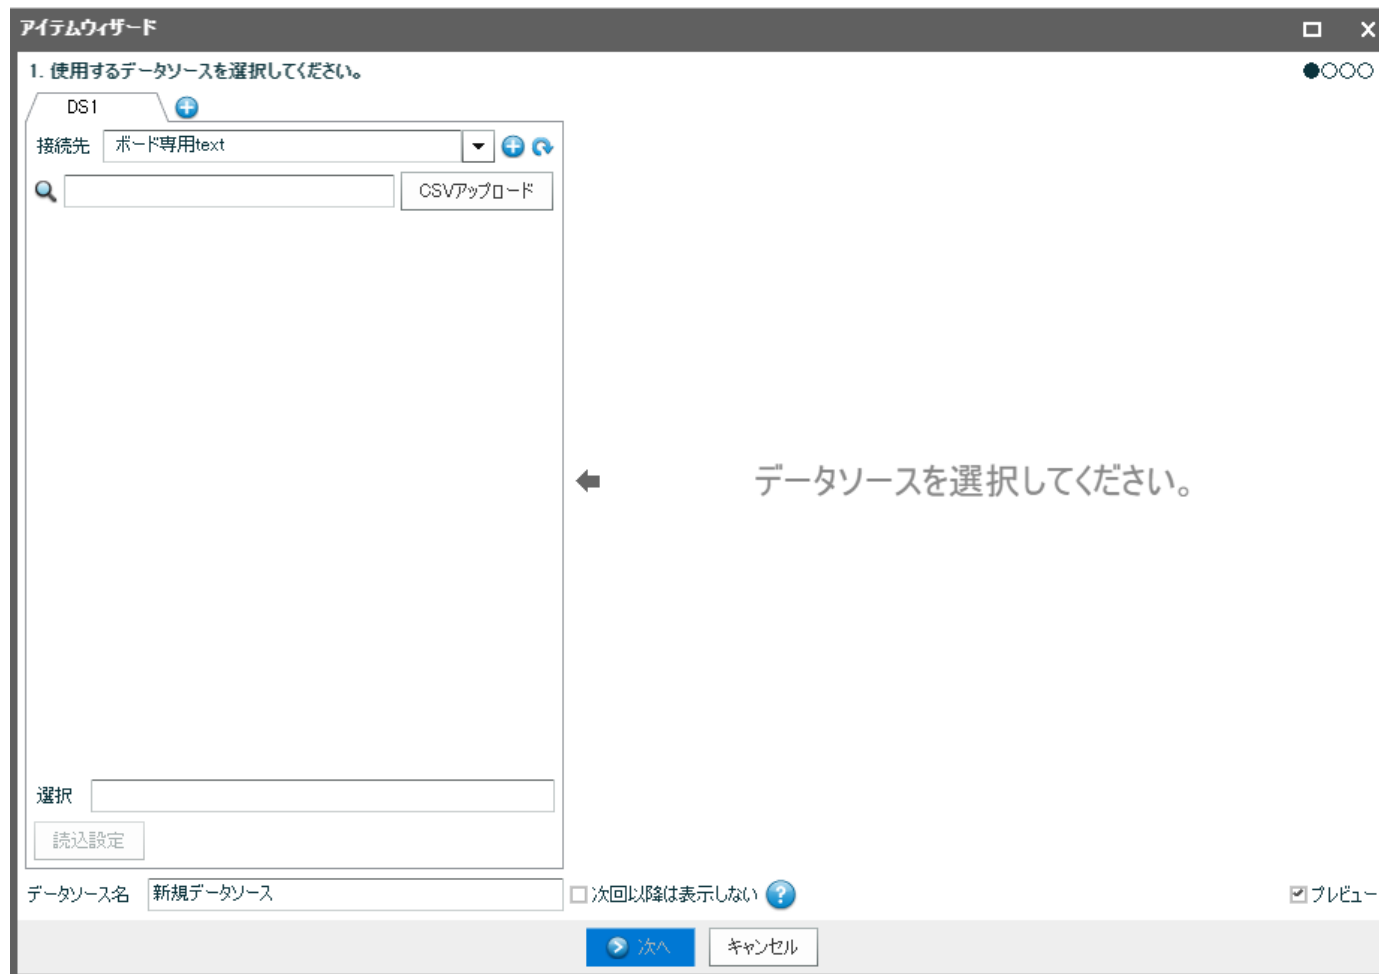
アイテムウィザード

1. 使用するデータソースを選択してください。

●○○○

DS1

接続先 ボード専用text

CSVアップロード

データソースを選択してください。

選択

読込設定

データソース名 新規データソース

次回以降は表示しない

プレビュー

次へ

キャンセル